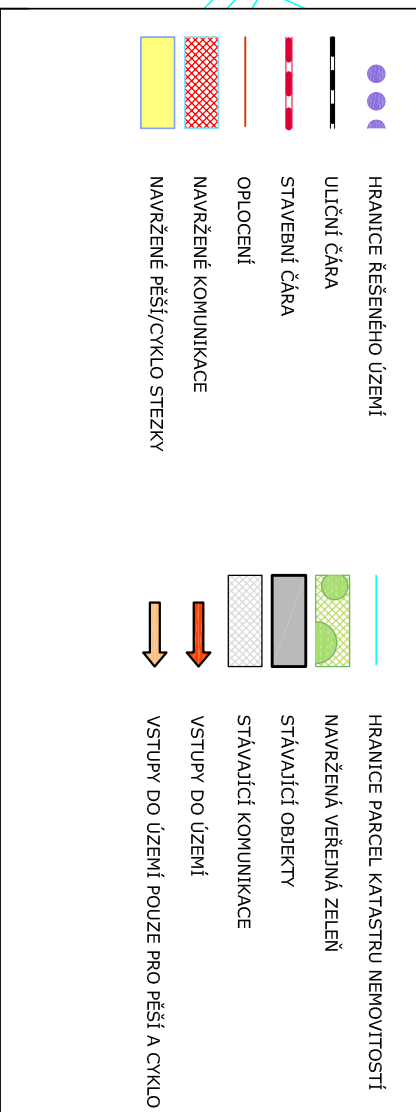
HRANICE ŘEŠENÉHO ÚZEMÍ

ULIČNÍ ČÁRA

STAVEBNÍ ČÁRA

OPLOCENÍ

NAVRŽENÉ KOMUNIKACE

NAVRŽENÉ PĚŠÍ/CYKLO STEZKY

HRANICE PARCEL KATASTRU NEMOVITOSTÍ

NAVRŽENÁ VEŘEJNÁ ZELEŇ

STÁVAJÍCÍ OBJEKTY

STÁVAJÍCÍ KOMUNIKACE

VSTUPY DO ÚZEMÍ

VSTUPY DO ÚZEMÍ POUZE PRO PĚŠÍ A CYKLO